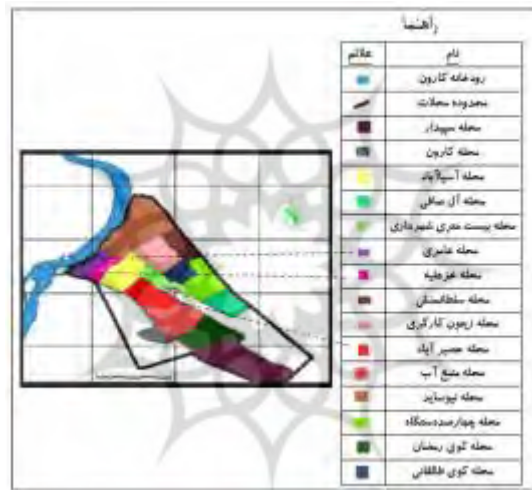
راهنما

| علائم | نام |
|---|---|
| | رودخانه کارون |
| | محدوده محلات |
| | محله سپیدار |
| | محله کارون |
| | محله آسیاآباد |
| | محله آل صافی |
| | محله بیست متری شهرداری |
| | محله عامری |
| | محله عزیزیه |
| | محله سلطاناباد |
| | محله زمین کارگری |
| | محله حصیر آباد |
| | محله منبع آب |
| | محله نیوسایت |
| | محله چهارصددستگاه |
| | محله کوی رمضان |
| | محله کوی طالقانی |